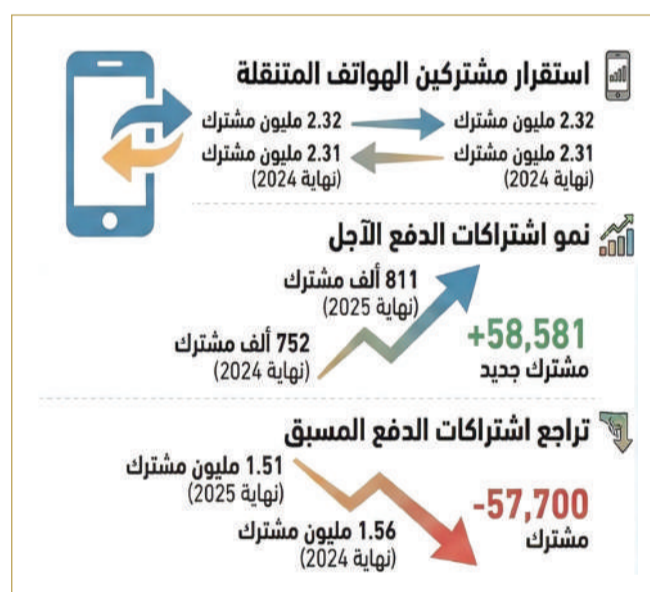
استقرار مشتركين الهواتف المتنقلة

2.32 مليون مشترك
2.31 مليون مشترك
(نهاية 2024)

2.32 مليون مشترك
2.31 مليون مشترك
(نهاية 2024)

نمو اشتراكات الدفع الآجل

811 ألف مشترك
(نهاية 2025)

752 ألف مشترك
(نهاية 2024)

+58,581
مشترك جديد

تراجع اشتراكات الدفع المسبق

1.51 مليون مشترك
(نهاية 2025)

1.56 مليون مشترك
(نهاية 2024)

-57,700
مشترك